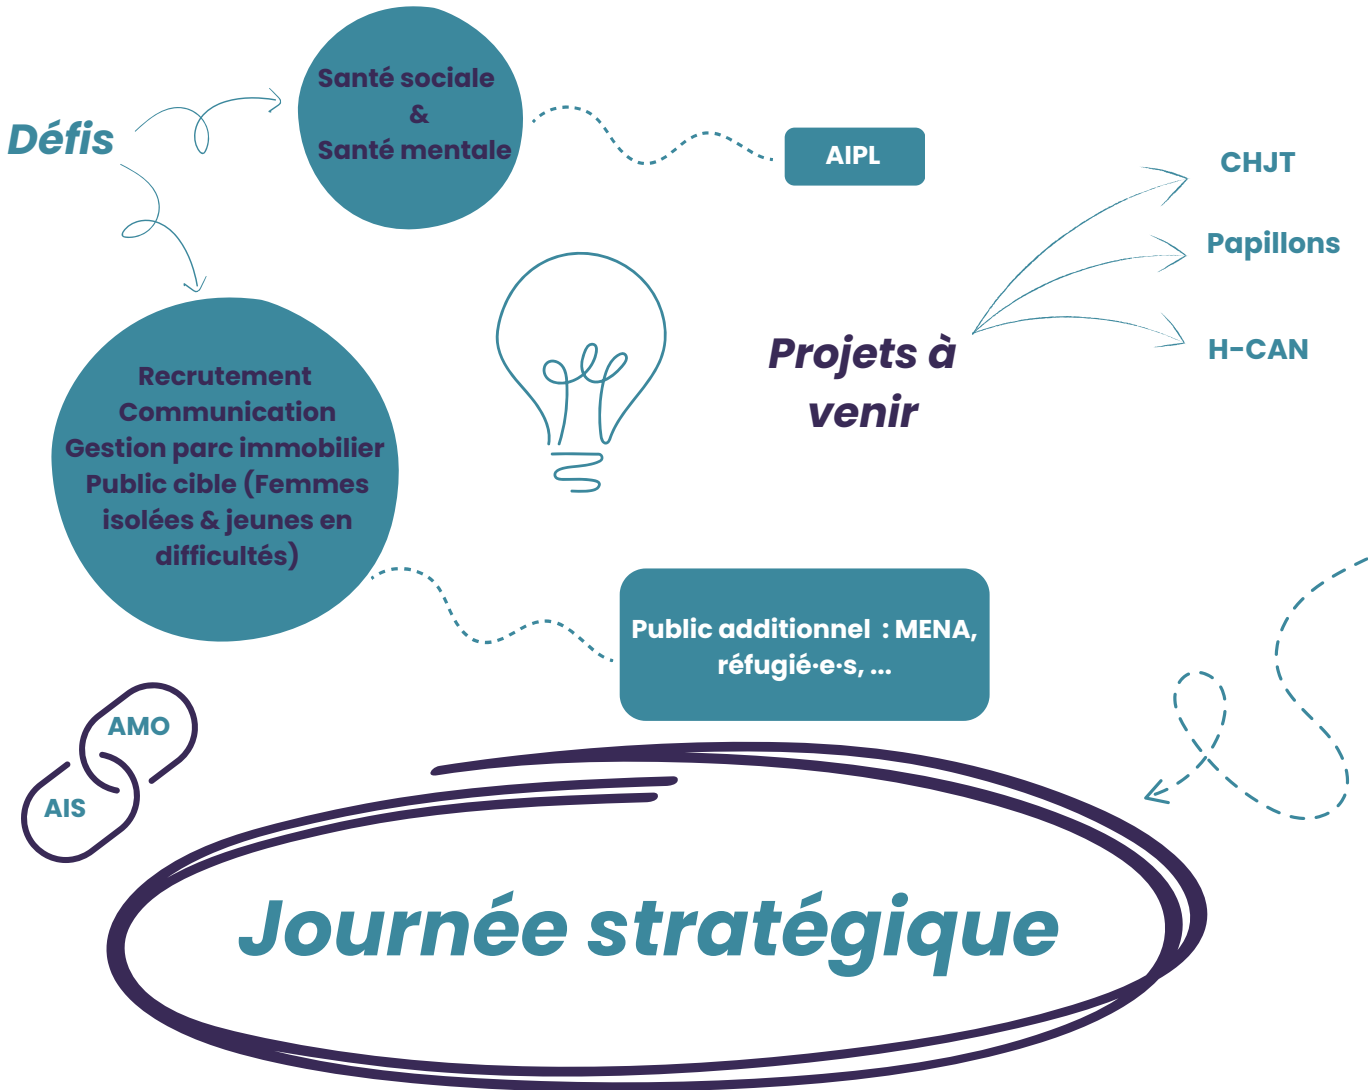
Défis

Santé sociale
&
Santé mentale

AIPL

CHJT

Papillons

H-CAN

Projets à venir

Recrutement
Communication
Gestion parc immobilier
Public cible (Femmes isolées & jeunes en difficultés)

Public additionnel : MENA, réfugié·e·s, ...

AMO

AIS

Journée stratégique